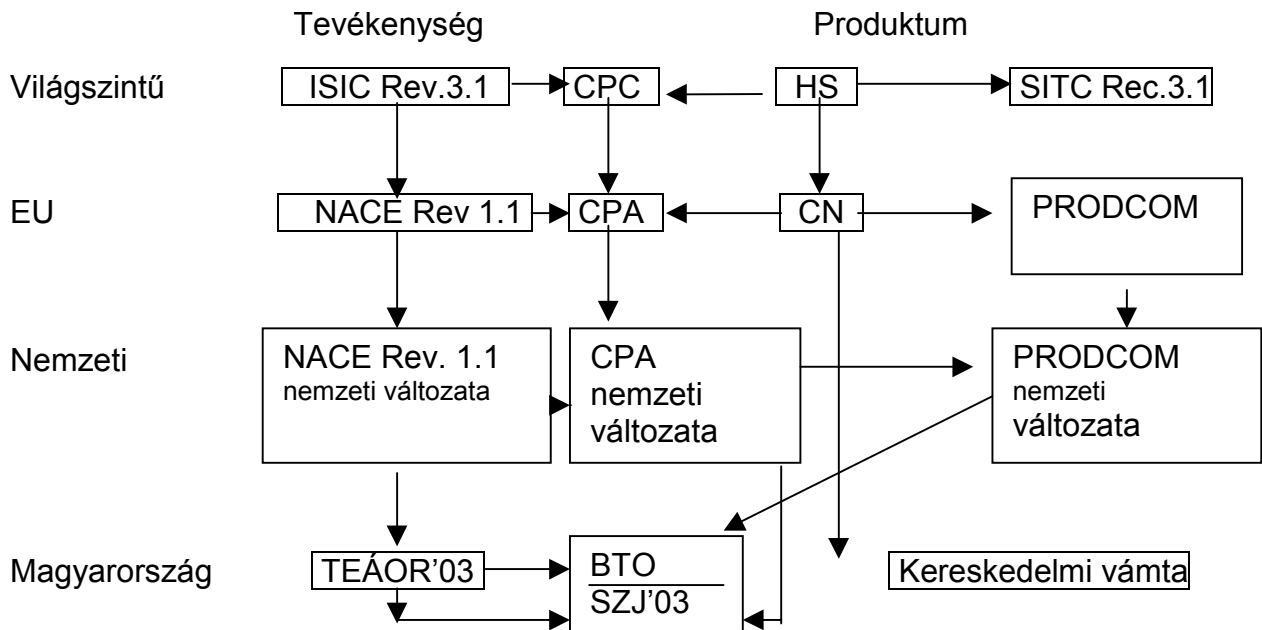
Tevékenység

Produktum

Világszintű

ISIC Rev.3.1

CPC

HS

SITC Rec.3.1

EU

NACE Rev 1.1

CPA

CN

PRODCOM

Nemzeti

NACE Rev. 1.1 nemzeti változata

CPA nemzeti változata

PRODCOM nemzeti változata

Magyarország

TEÁOR'03

BTO

SZJ'03

Kereskedelmi vámta